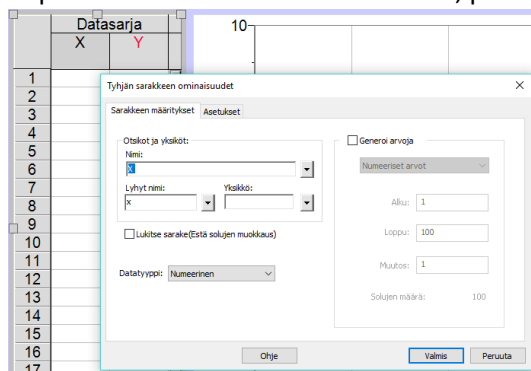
Datasarja
X Y
10
1
2
3
4
5
6
7
8
9
10
11
12
13
14
15
16
17

Tyhjän sarakkeen ominaisuudet
×
Sarakkeen määritykset
Asetukset
Otsikot ja yksiköt:
Nimi:
X
Lyhyt nimi:
x
Yksikkö:
Lukitse sarake(Estä solujen muokkaus)
Datatyyppi: Numeerinen
Generoi arvoja
Numeeriset arvot
Alku: 1
Loppu: 100
Muutos: 1
Solujen määrä: 100
Ohje
Valmis
Peruuta